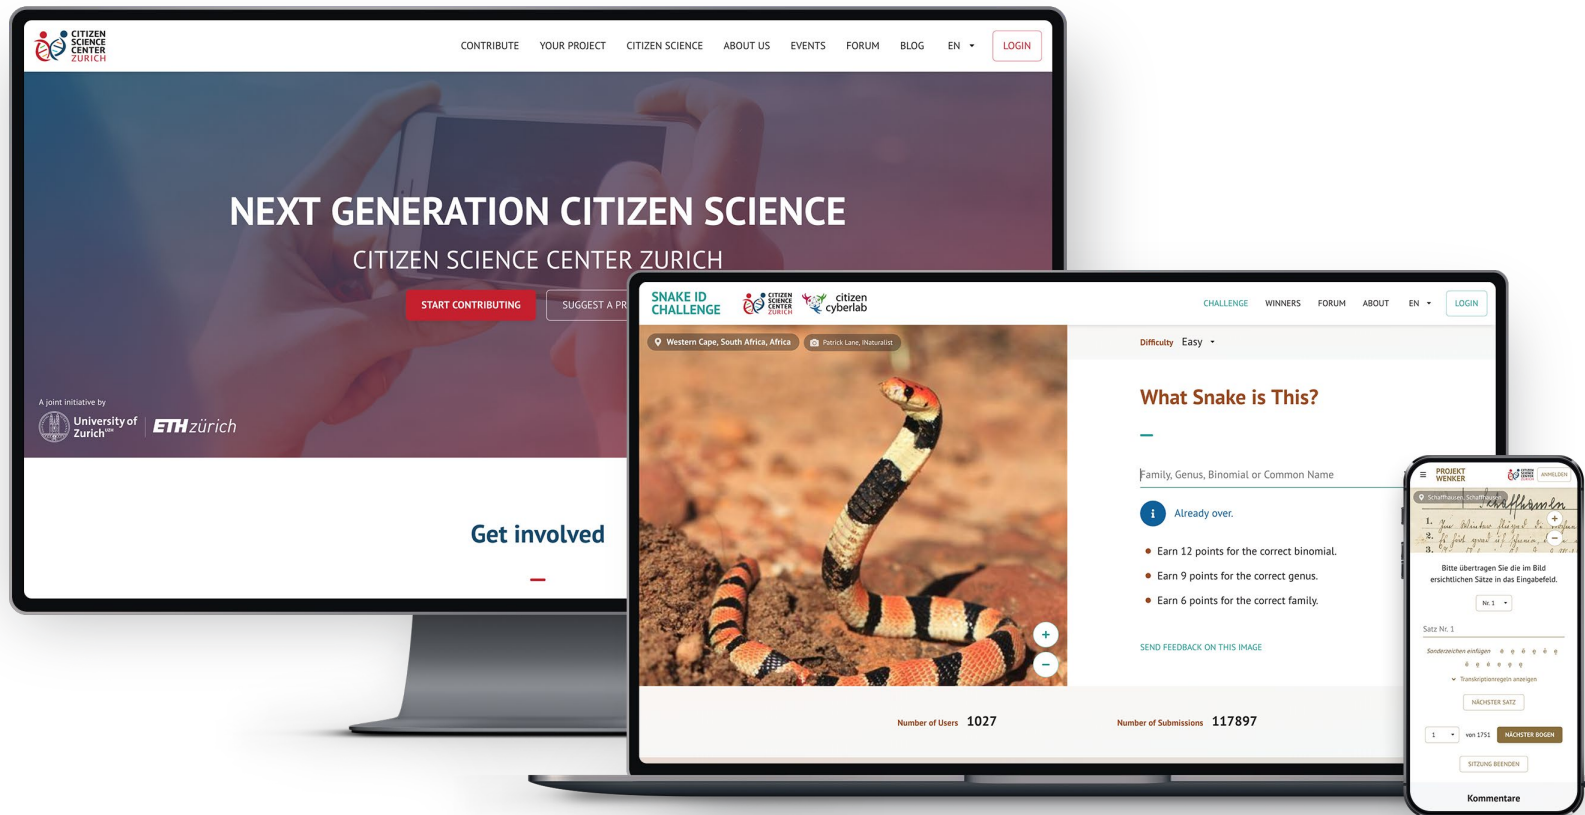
CITIZEN SCIENCE CENTER ZURICH

CONTRIBUTE YOUR PROJECT CITIZEN SCIENCE ABOUT US EVENTS FORUM BLOG EN LOGIN

NEXT GENERATION CITIZEN SCIENCE

CITIZEN SCIENCE CENTER ZURICH

START CONTRIBUTING SUGGEST A PR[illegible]

A joint initiative by
University of Zurich ETHzürich

Get involved

SNAKE ID CHALLENGE CITIZEN SCIENCE CENTER ZURICH citizen cyberlab

CHALLENGE WINNERS FORUM ABOUT EN LOGIN

Western Cape, South Africa, Africa Patrick Lane, iNaturalist

Difficulty Easy

What Snake is This?

Family, Genus, Binomial or Common Name

Already over.

Earn 12 points for the correct binomial.
Earn 9 points for the correct genus.
Earn 6 points for the correct family.

SEND FEEDBACK ON THIS IMAGE

Number of Users 1027 Number of Submissions 117897

PROJEKT WENKER ANMELDEN

Schaffhausen, Schaffhausen

Bitte übertragen Sie die im Bild ersichtlichen Sätze in das Eingabefeld.

Nr. 1

Satz Nr. 1

Sonderzeichen einfügen

Transkriptionsregeln anzeigen

NÄCHSTER SATZ

1 von 1751 NÄCHSTER BOGEN

SITZUNG BEENDEN

Kommentare